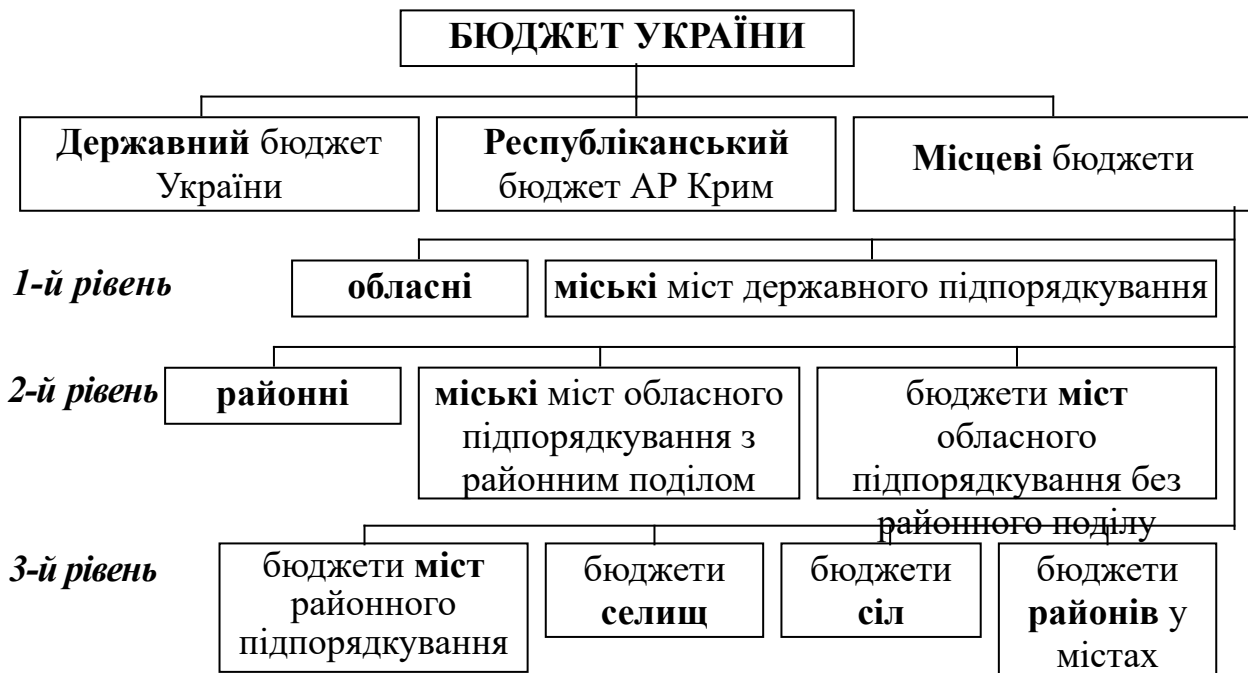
БЮДЖЕТ УКРАЇНИ

Державний бюджет України

Республіканський бюджет АР Крим

Місцеві бюджети

1-й рівень

обласні

міські міст державного підпорядкування

2-й рівень

районні

міські міст обласного підпорядкування з районним поділом

бюджети міст обласного підпорядкування без районного поділу

3-й рівень

бюджети міст районного підпорядкування

бюджети селищ

бюджети сіл

бюджети районів у містах